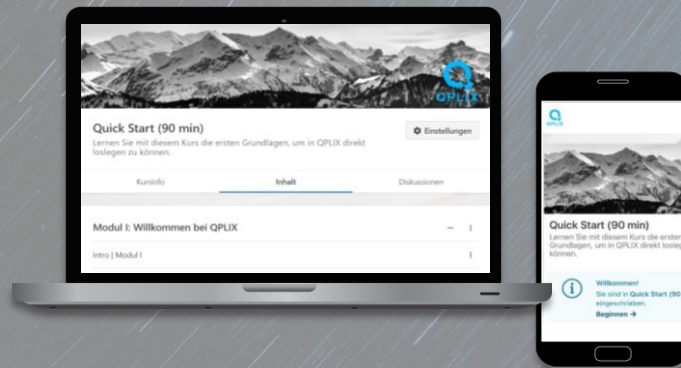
QPLIX

Quick Start (90 min)

Lernen Sie mit diesem Kurs die ersten Grundlagen, um in QPLIX direkt loslegen zu können.

Einstellungen

Kursinfo

Inhalt

Diskussionen

Modul I: Willkommen bei QPLIX

Intro | Modul I

Quick Start (90 min)

Lernen Sie mit diesem Kurs die ersten Grundlagen, um in QPLIX direkt losleg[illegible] können.

Willkommen!

Sie sind in Quick Start (90 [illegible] eingeschrieben.

Beginnen →